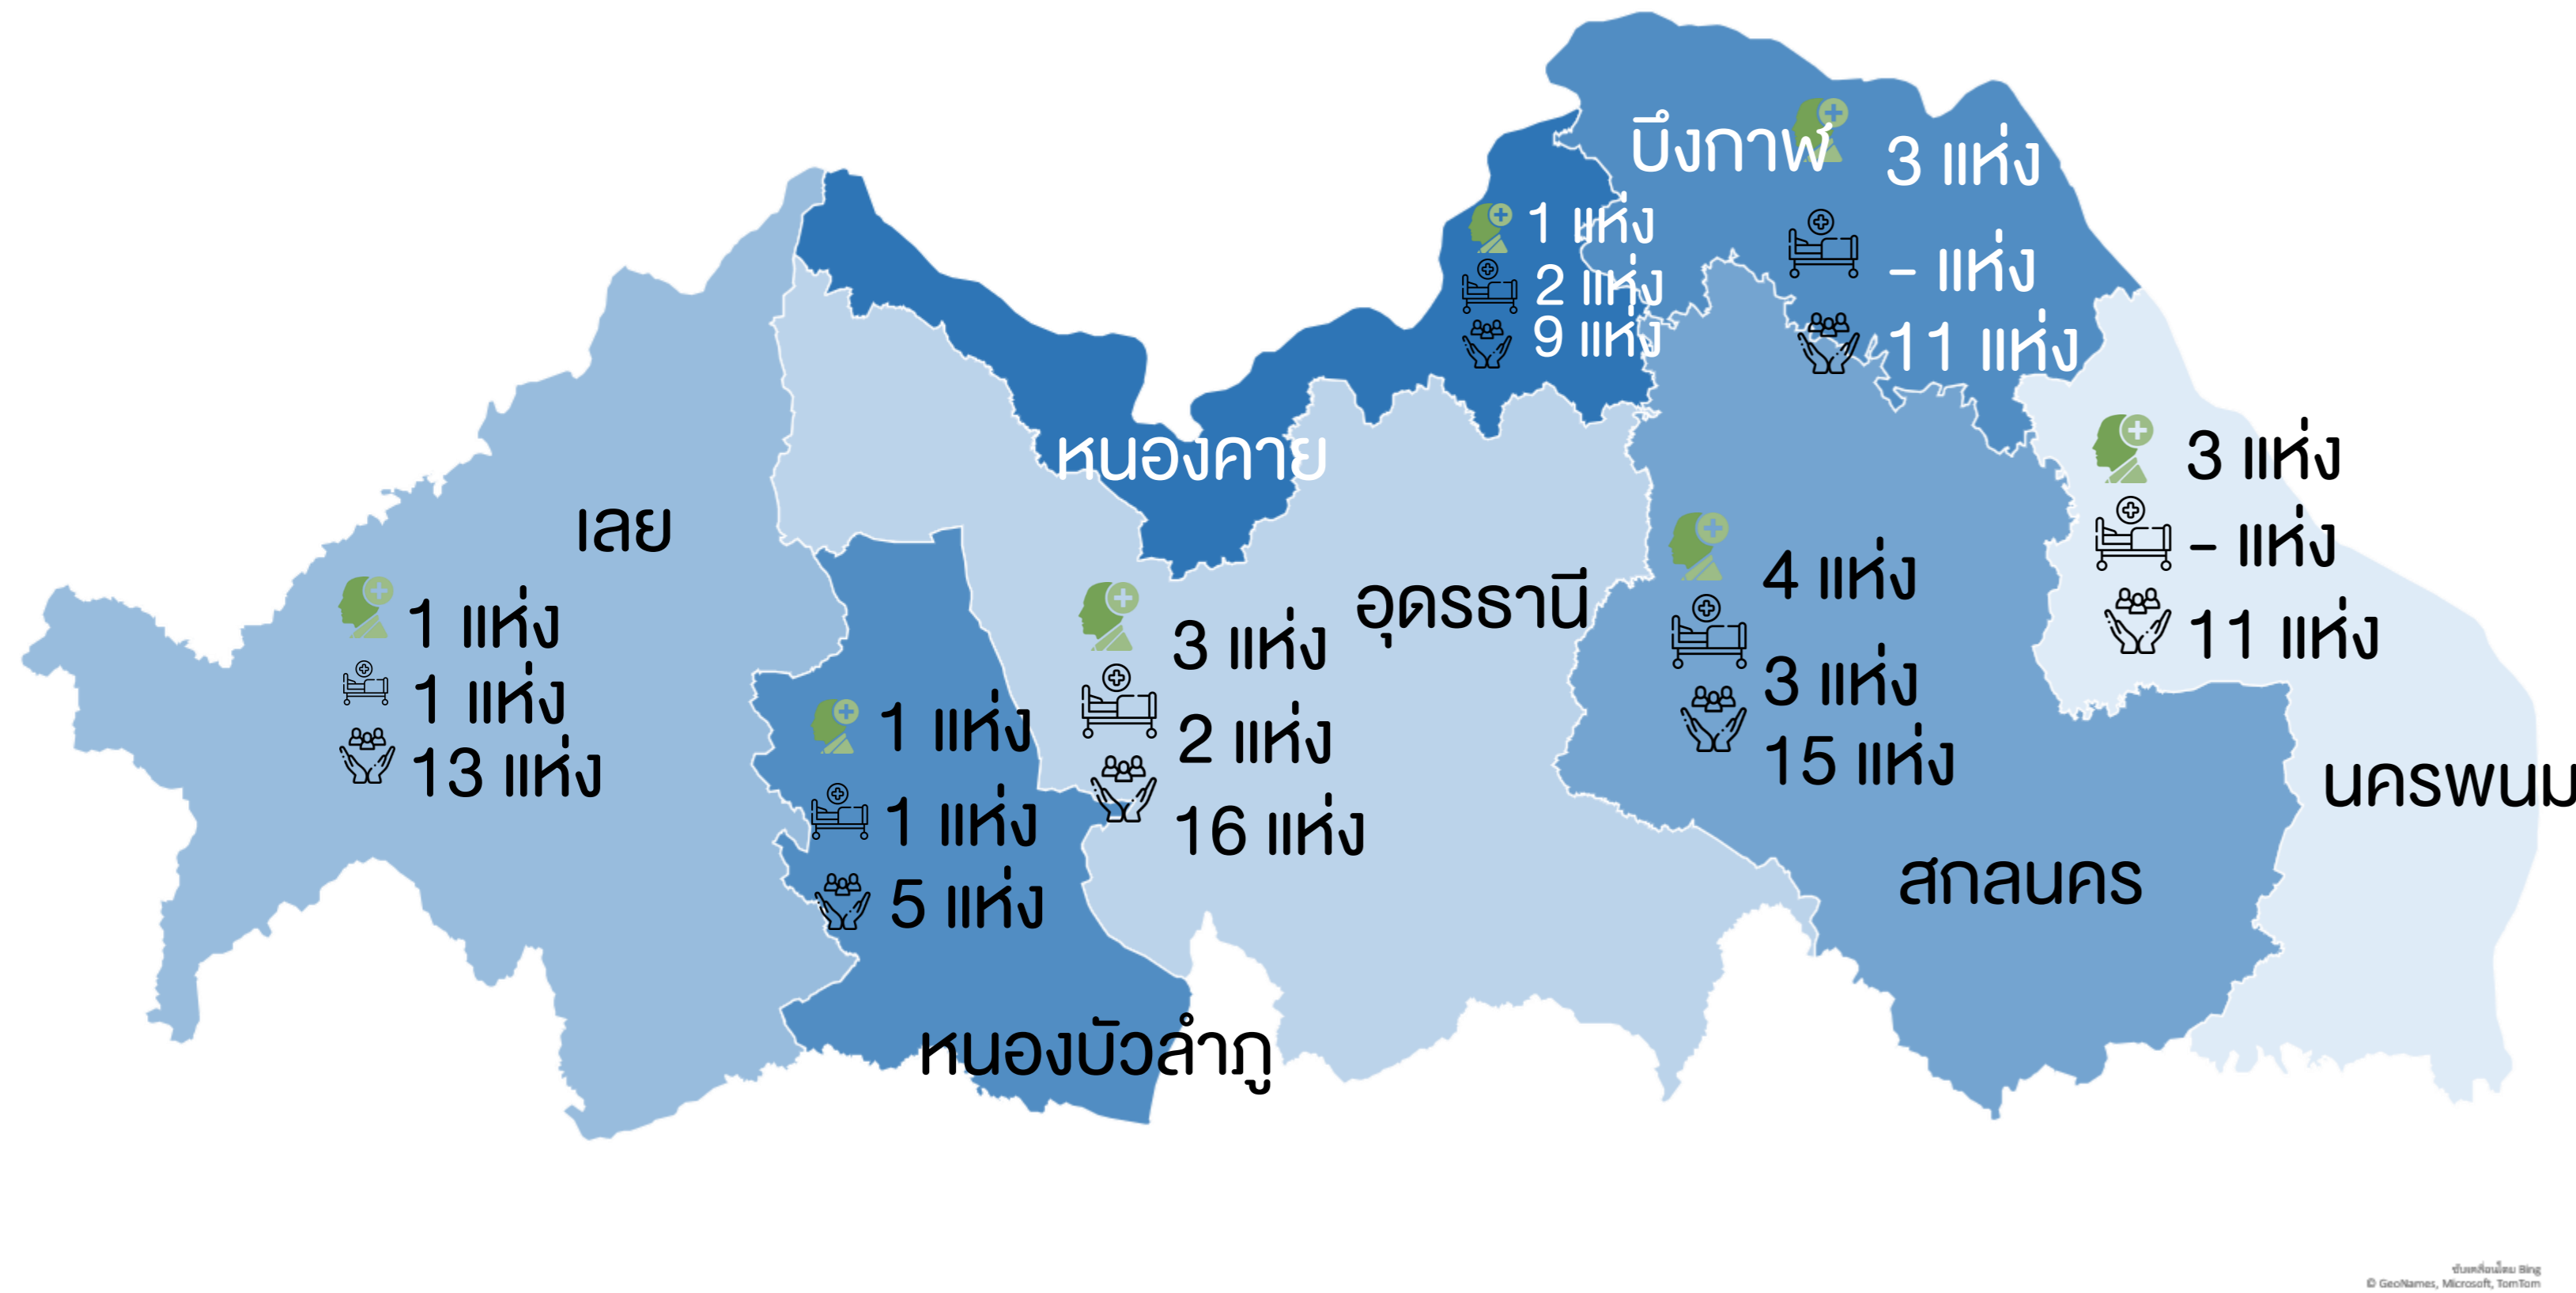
บึงกาฬ
3 แห่ง
– แห่ง
11 แห่ง

1 แห่ง
2 แห่ง
9 แห่ง

หนองคาย

เลย
1 แห่ง
1 แห่ง
13 แห่ง

1 แห่ง
1 แห่ง
5 แห่ง

3 แห่ง
2 แห่ง
16 แห่ง

อุดรธานี

4 แห่ง
3 แห่ง
15 แห่ง

3 แห่ง
– แห่ง
11 แห่ง

นครพนม

สกลนคร

หนองบัวลำภู

ขับเคลื่อนโดย Bing
© GeoNames, Microsoft, TomTom